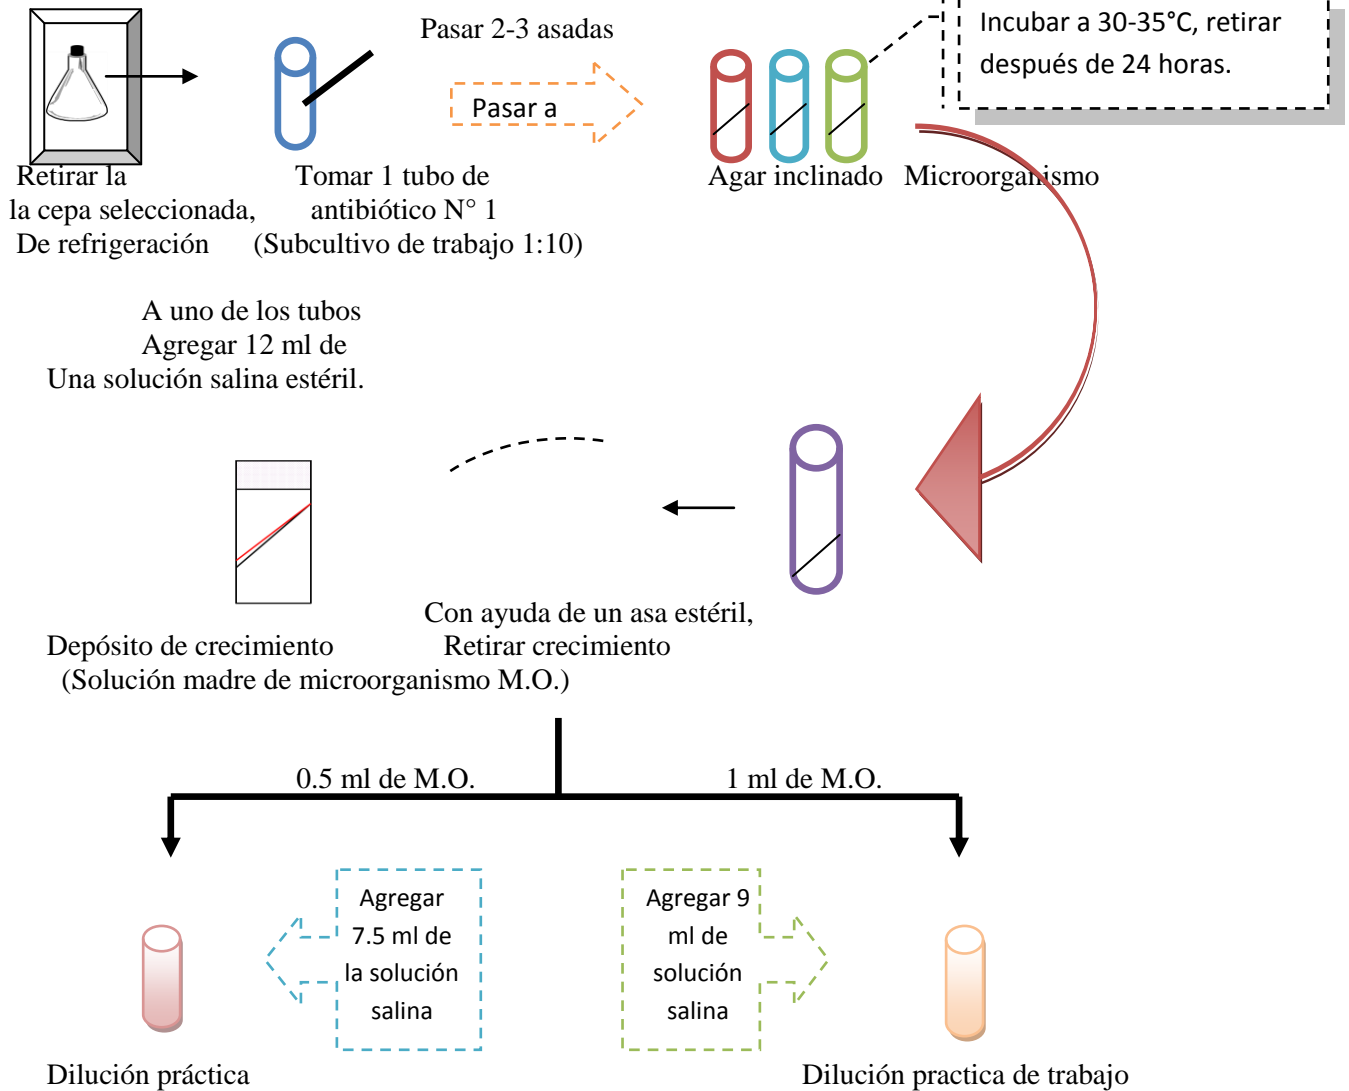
Pasar 2-3 asadas

Pasar a

Incubar a 30-35°C, retirar después de 24 horas.

Retirar la la cepa seleccionada, De refrigeración

Tomar 1 tubo de antibiótico N° 1 (Subcultivo de trabajo 1:10)

Agar inclinado

Microorganismo

A uno de los tubos Agregar 12 ml de Una solución salina estéril.

Depósito de crecimiento (Solución madre de microorganismo M.O.)

Con ayuda de un asa estéril, Retirar crecimiento

0.5 ml de M.O.

1 ml de M.O.

Agregar 7.5 ml de la solución salina

Agregar 9 ml de solución salina

Dilución práctica

Dilución practica de trabajo